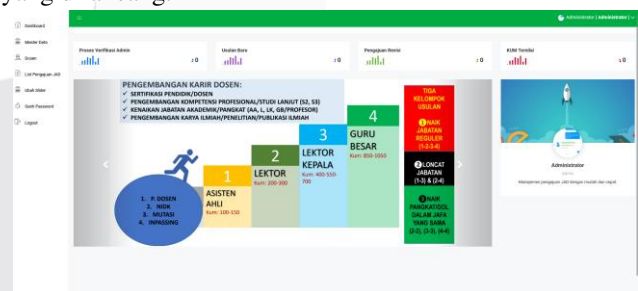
Dashboard
Master Data
Dosen
List Pengajuan JAD
Ubah Akses
Ganti Password
Logout

Administrator | Administrator

Proses Verifikasi Admin
: 0
Usulan Baru
: 0
Pengajuan Revisi
: 0
KUM Terakhir
: 0

PENGEMBANGAN KARIR DOSEN:
✔ SERTIFIKASI PENDIDIK/DOSEN
✔ PENGEMBANGAN KOMPETENSI PROFESIONAL/STUDI LANJUT (S2, S3)
✔ KENAIKAN JABATAN AKADEMIK/PANGKAT (AA, L, LK, GB/PROFESOR)
✔ PENGEMBANGAN KARYA ILMIAH/PENELITIAN/PUBLIKASI ILMIAH

1. P. DOSEN
2. NIDK
3. MUTASI
4. INPASSING

1
ASISTEN AHLI
Kum: 100-150

2
LEKTOR
Kum: 200-300

3
LEKTOR KEPALA
Kum: 400-550-700

4
GURU BESAR
Kum: 850-1050

TIGA KELOMPOK USULAN

1 NAIK JABATAN REGULER (1-2-3-4)

2 LONCAT JABATAN (1-3) & (2-4)

3 NAIK PANGKAT/GOL DALAM JAFA YANG SAMA (2-2), (3-3), (4-4)

Administrator
Manajemen pengajuan JAD dengan mudah dan cepat